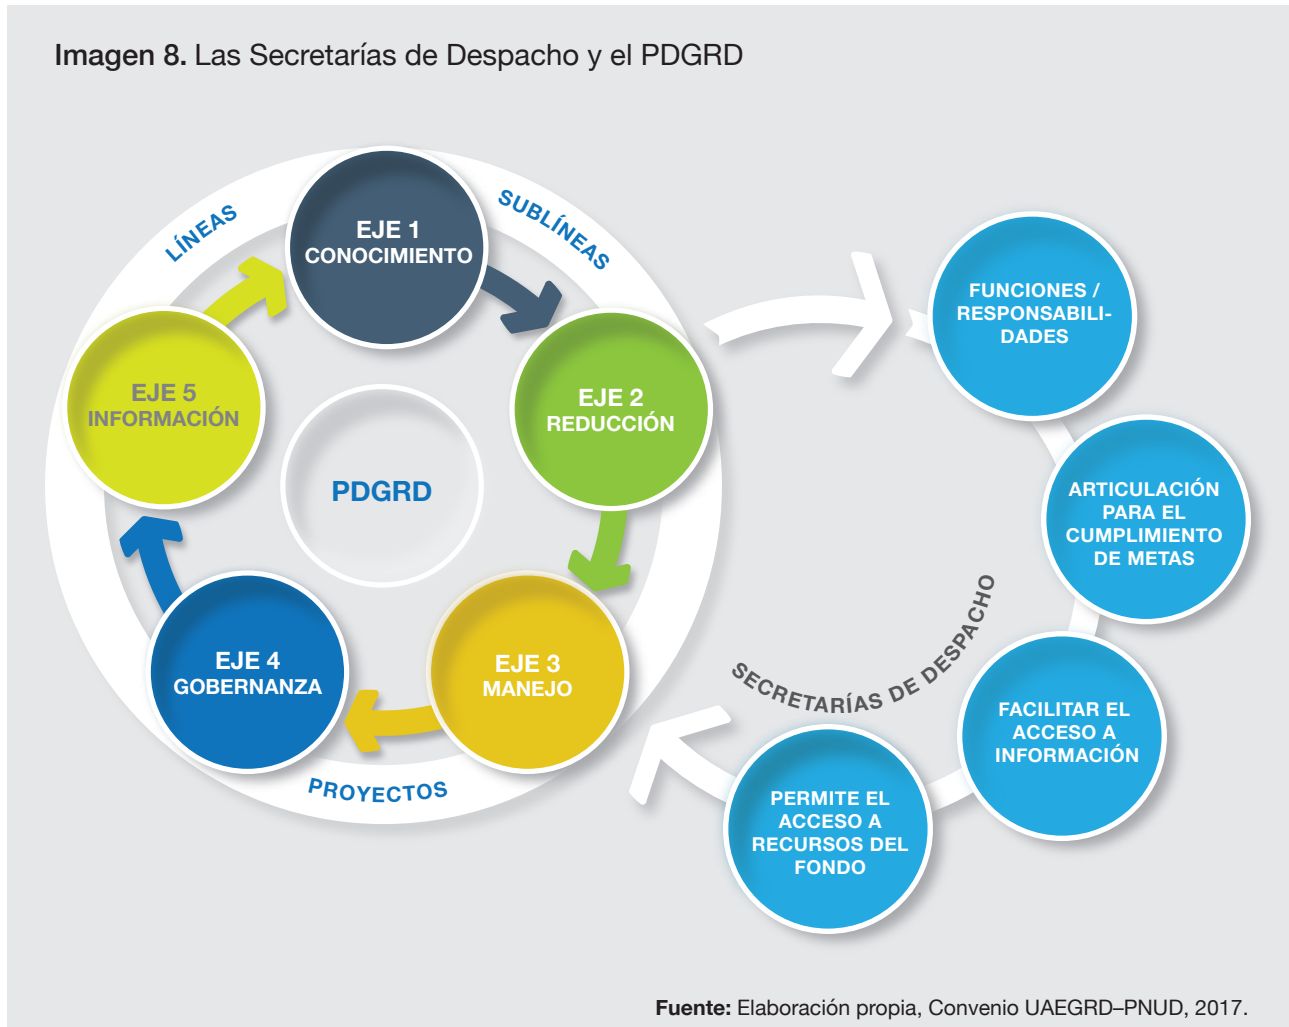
**Imagen 8.** Las Secretarías de Despacho y el PDGRD

LÍNEAS

SUBLÍNEAS

EJE 1
CONOCIMIENTO

EJE 2
REDUCCIÓN

EJE 3
MANEJO

EJE 4
GOBERNANZA

EJE 5
INFORMACIÓN

PDGRD

PROYECTOS

FUNCIONES / RESPONSABILIDADES

ARTICULACIÓN PARA EL CUMPLIMIENTO DE METAS

FACILITAR EL ACCESO A INFORMACIÓN

PERMITE EL ACCESO A RECURSOS DEL FONDO

SECRETARÍAS DE DESPACHO

**Fuente:** Elaboración propia, Convenio UAEGRD–PNUD, 2017.